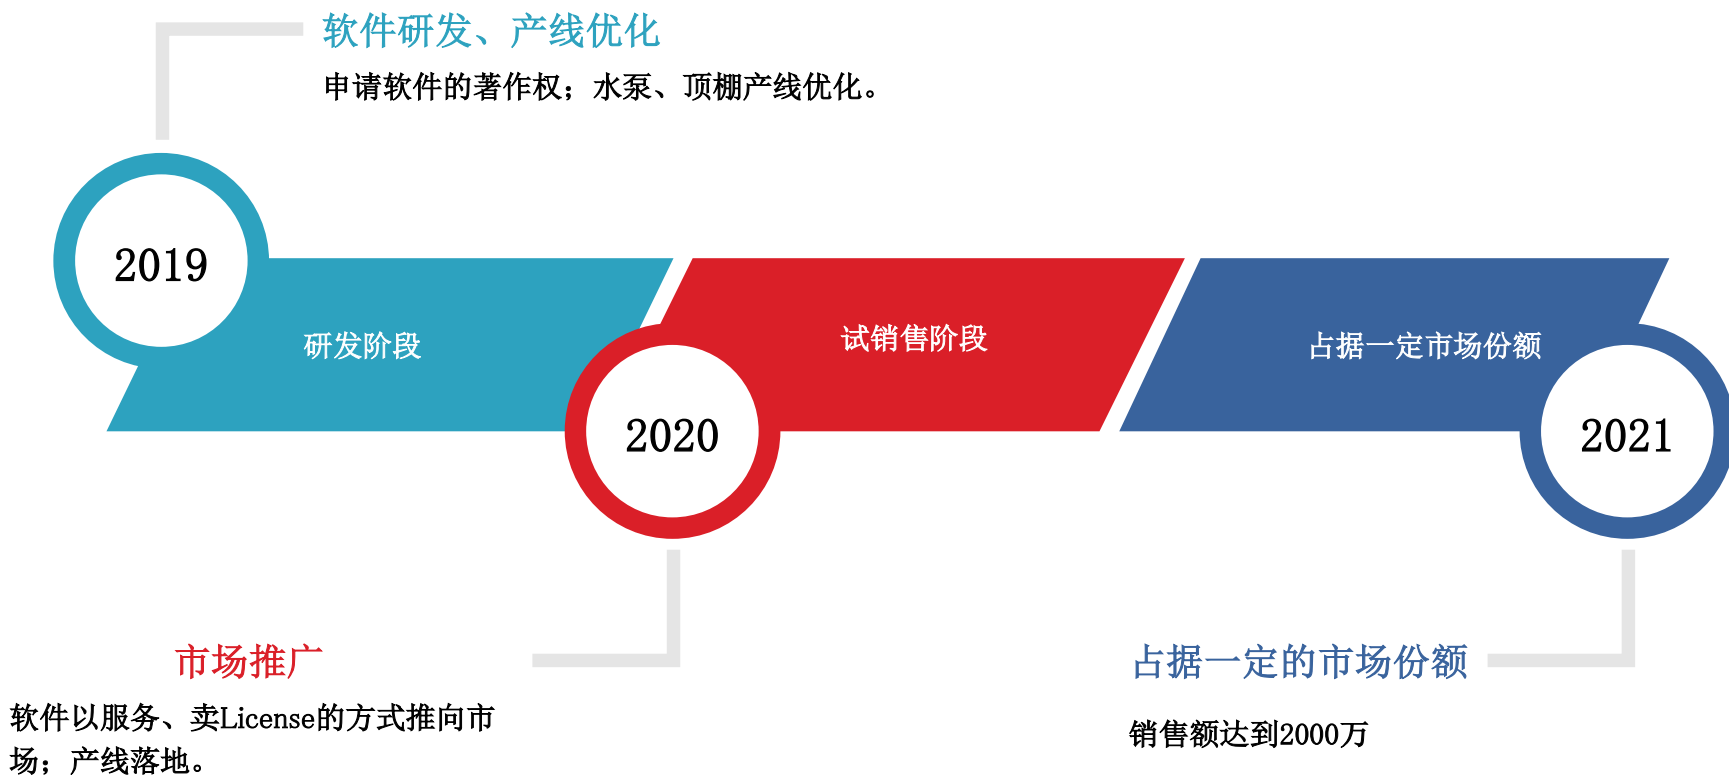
软件研发、产线优化

申请软件的著作权；水泵、顶棚产线优化。

2019

研发阶段

试销售阶段

占据一定市场份额

2020

2021

市场推广

软件以服务、卖License的方式推向市场；产线落地。

占据一定的市场份额

销售额达到2000万